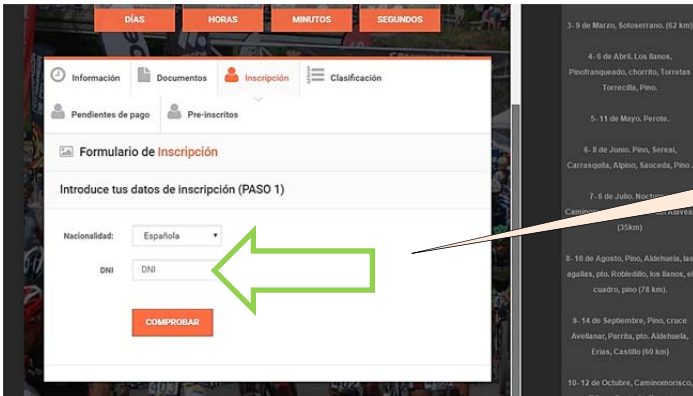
DÍAS HORAS MINUTOS SEGUNDOS

Información Documentos Inscripción Clasificación

Pendientes de pago Pre-inscritos

Formulario de Inscripción

Introduce tus datos de inscripción (PASO 1)

Nacionalidad: Española

DNI DNI

COMPROBAR

3- 9 de Marzo, Sotoserrano. (62 km)

4- 6 de Abril. Los llanos, Pinofranqueado, chorrito, Torretas Torrecilla, Pino.

5- 11 de Mayo. Perote.

6- 8 de Junio. Pino, Sereal, Carrasquita, Alpino, Sauceda, Pino.

7- 6 de Julio. Noctur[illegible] Camin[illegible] (35km)

8- 10 de Agosto, Pino, Aldehuela, las agallas, pto. Robledillo, los llanos, el cuadro, pino (78 km).

9- 14 de Septiembre, Pino, cruce Avellanar, Parrita, pto. Aldehuela, Erias, Castillo (60 km)

10- 12 de Octubre, Caminomorisco,